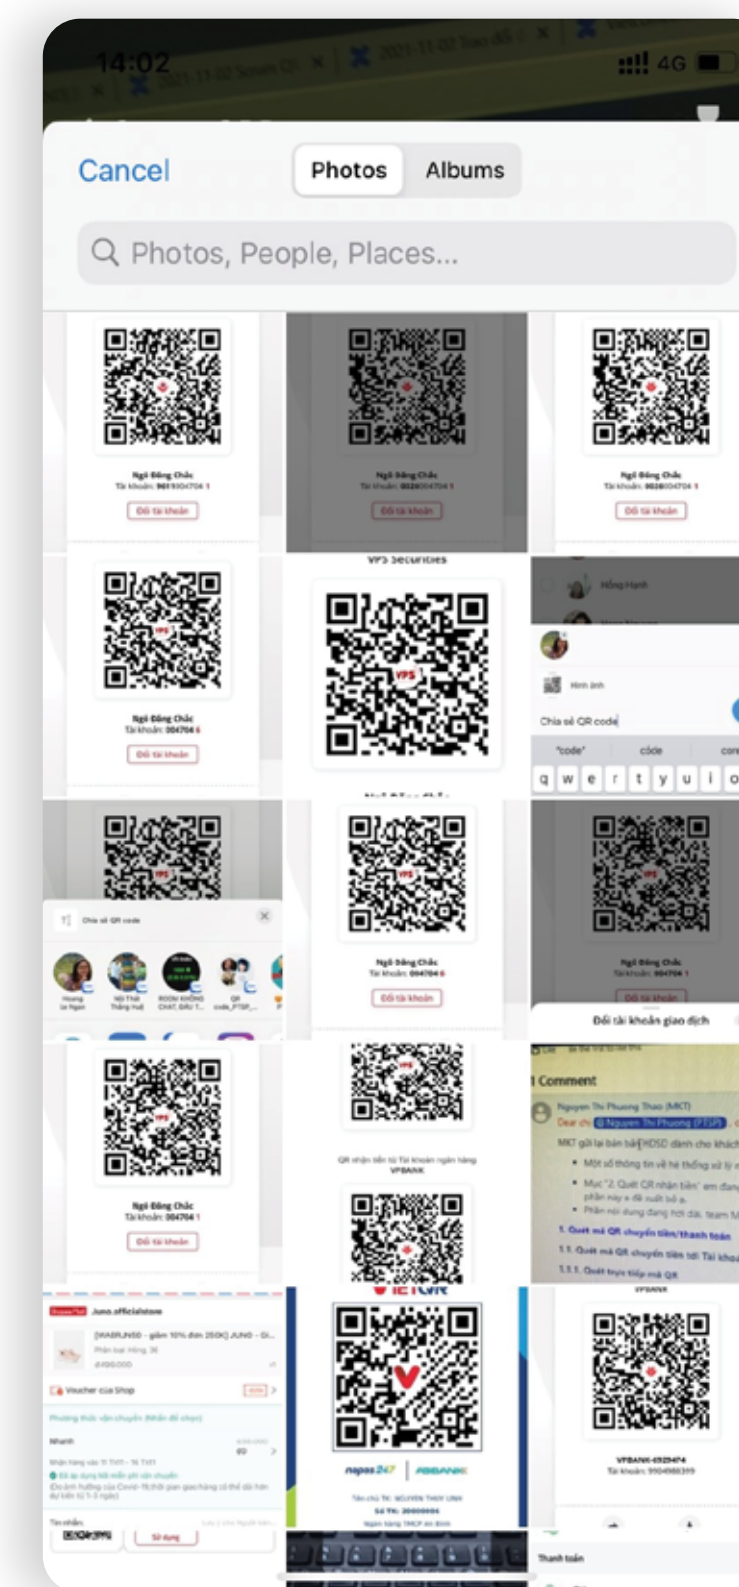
14:02
4G

Cancel
Photos
Albums
Photos, People, Places...

Ngô Đăng Chắc
Tài khoản: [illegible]
Đổi tài khoản

Ngô Đăng Chắc
Tài khoản: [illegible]
Đổi tài khoản

Ngô Đăng Chắc
Tài khoản: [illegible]
Đổi tài khoản

Ngô Đăng Chắc
Tài khoản: 004704
Đổi tài khoản

VPS Securities
VPS

Hồng Hạnh
Hình ảnh
Chia sẻ QR code
"code"
côde
q w e r t y u i o

Chia sẻ QR code

Ngô Đăng Chắc
Tài khoản: 004704
Đổi tài khoản

Ngô Đăng Chắc
Tài khoản: 004704
Đổi tài khoản
Đổi tài khoản giao dịch

Ngô Đăng Chắc
Tài khoản: 004704
Đổi tài khoản

QR nhận tiền từ Tài khoản ngân hàng VPBANK

1 Comment
Nguyen Thi Phuong Thao (MKT)
MKT gửi lại bản bổ HDSD dành cho khách
1. Quét mã QR chuyển tiền/thanh toán
1.1. Quét mã QR chuyển tiền tới Tài khoản
1.1.1. Quét trực tiếp mã QR

Juno.officialstore
Voucher của Shop
Phương thức vận chuyển
Nhanh

VIETQR
napas 247
ABBANK

VPBANK
Thanh toán
Sử dụng